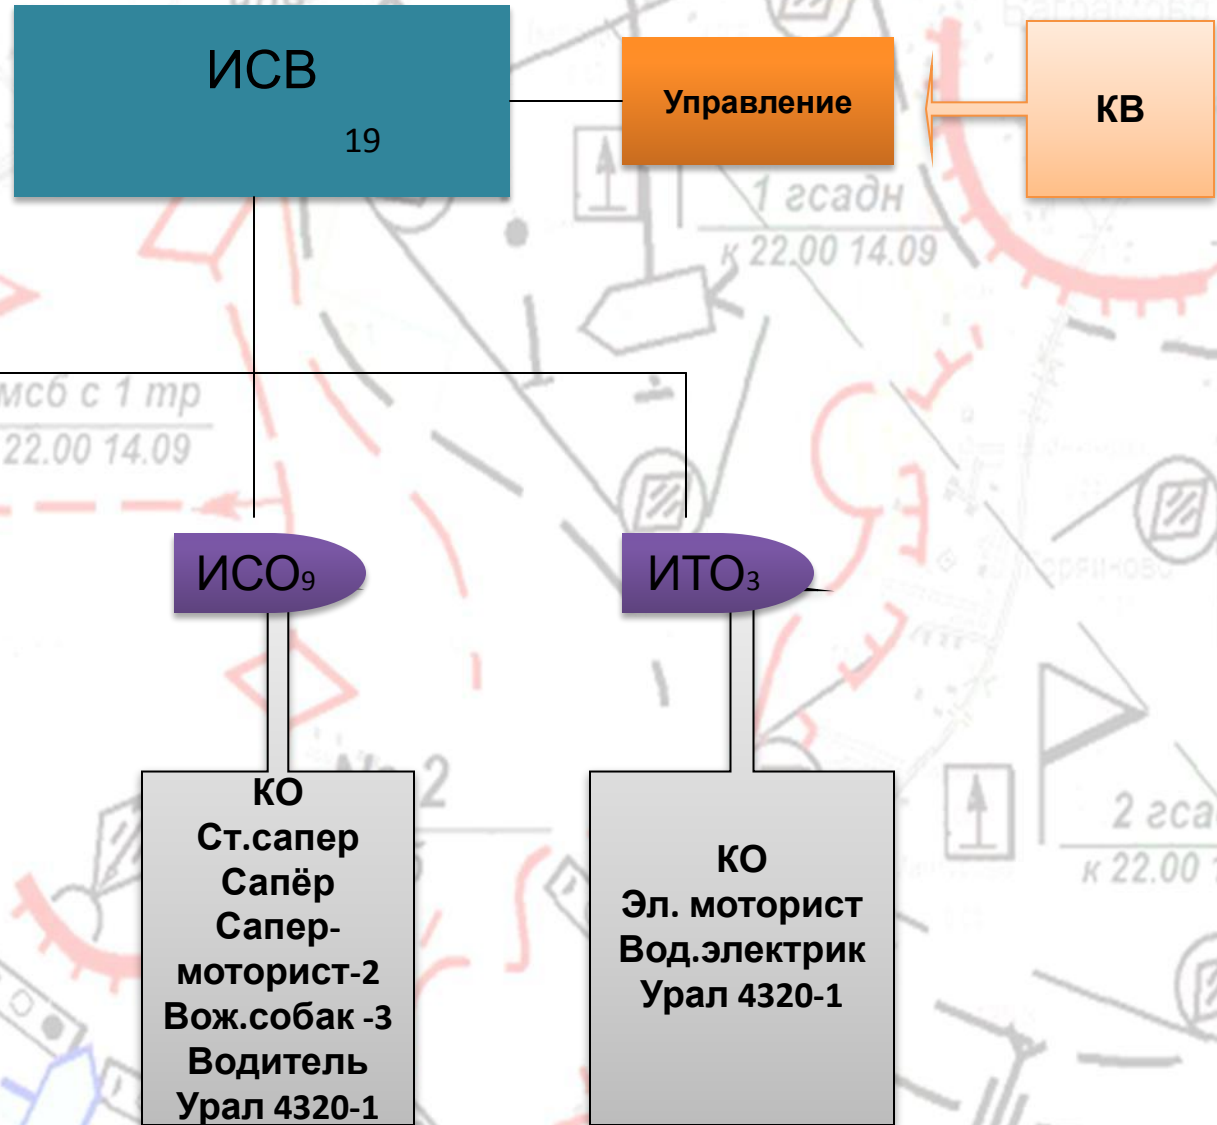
ИСВ
19

Управление

КВ

1 гсадн
к 22.00 14.09

мсб с 1 тр
22.00 14.09

ИСО9

ИТО3

2 гса
к 22.00

КО
Ст.сапер
Сапёр
Сапер-моторист-2
Вож.собак -3
Водитель
Урал 4320-1

КО
Эл. моторист
Вод.электрик
Урал 4320-1